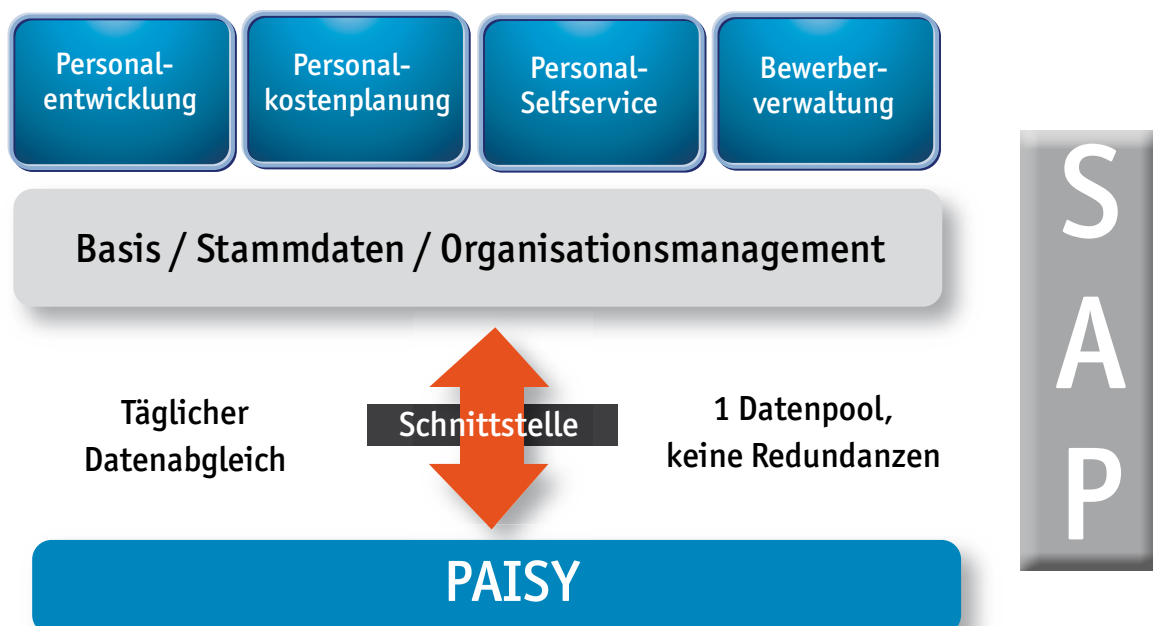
Personalentwicklung

Personalkostenplanung

Personal-Selfservice

Bewerberverwaltung

Basis / Stammdaten / Organisationsmanagement

Täglicher Datenabgleich

Schnittstelle

1 Datenpool, keine Redundanzen

PAISY

SAP